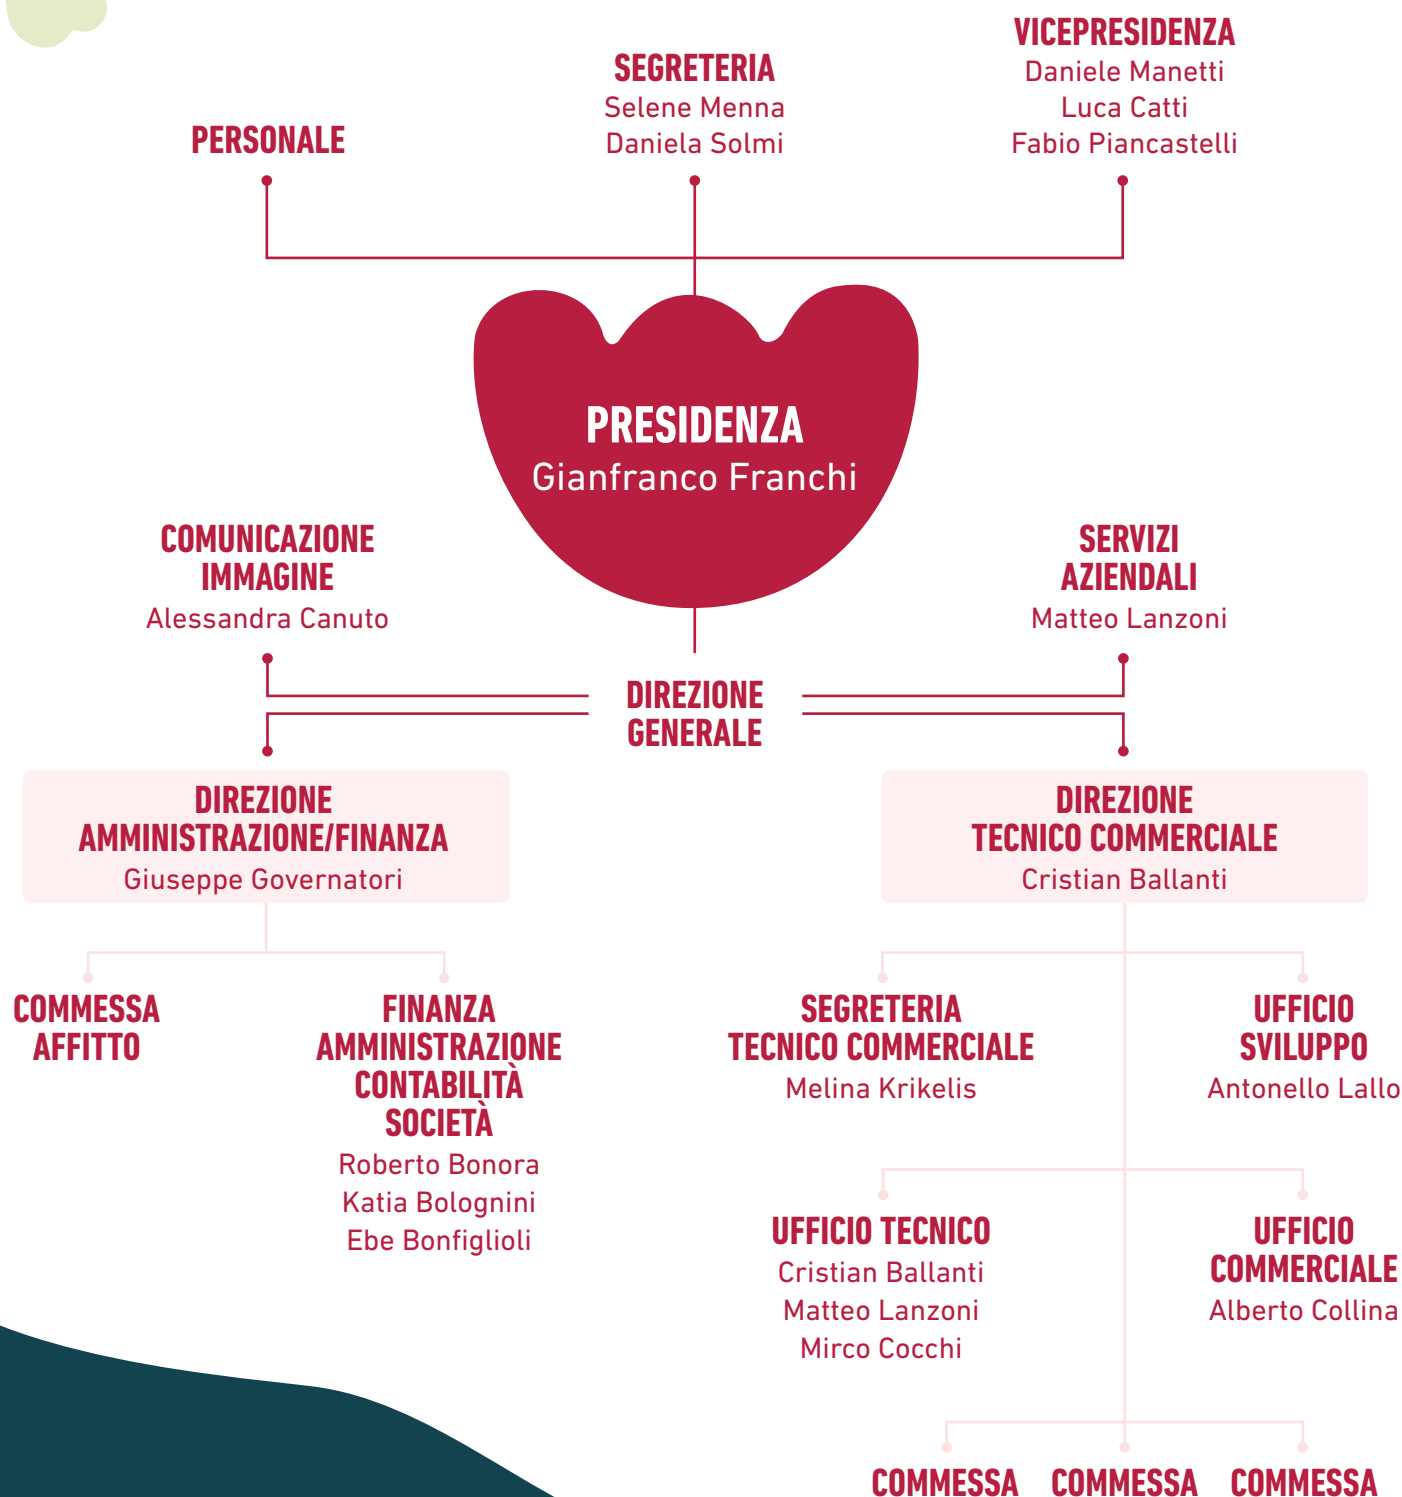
PERSONALE

SEGRETERIA
Selene Menna
Daniela Solmi

VICEPRESIDENZA
Daniele Manetti
Luca Catti
Fabio Piancastelli

PRESIDENZA
Gianfranco Franchi

COMUNICAZIONE IMMAGINE
Alessandra Canuto

SERVIZI AZIENDALI
Matteo Lanzoni

DIREZIONE GENERALE

DIREZIONE AMMINISTRAZIONE/FINANZA
Giuseppe Governatori

DIREZIONE TECNICO COMMERCIALE
Cristian Ballanti

COMMESSA AFFITTO

FINANZA AMMINISTRAZIONE CONTABILITÀ SOCIETÀ
Roberto Bonora
Katia Bolognini
Ebe Bonfiglioli

SEGRETERIA TECNICO COMMERCIALE
Melina Krikelis

UFFICIO SVILUPPO
Antonello Lallo

UFFICIO TECNICO
Cristian Ballanti
Matteo Lanzoni
Mirco Cocchi

UFFICIO COMMERCIALE
Alberto Collina

COMMESSA
COMMESSA
COMMESSA